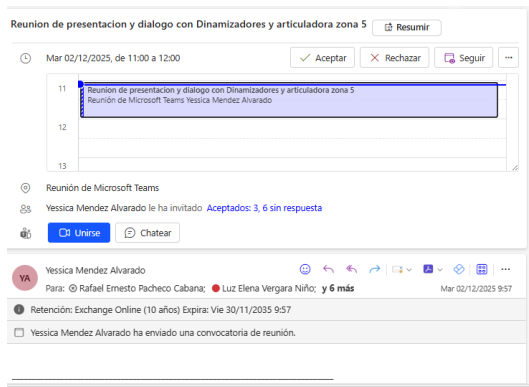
Reunion de presentacion y dialogo con Dinamizadores y articuladora zona 5

Resumir

Mar 02/12/2025, de 11:00 a 12:00

Aceptar

Rechazar

Seguir

...

11

Reunion de presentacion y dialogo con Dinamizadores y articuladora zona 5
Reunión de Microsoft Teams Yessica Mendez Alvarado

12

13

Reunión de Microsoft Teams

Yessica Mendez Alvarado le ha invitado Aceptados: 3, 6 sin respuesta

Unirse

Chatear

YA

Yessica Mendez Alvarado

Para: Rafael Ernesto Pacheco Cabana; Luz Elena Vergara Niño; y 6 más

Mar 02/12/2025 9:57

Retención: Exchange Online (10 años) Expira: Vie 30/11/2035 9:57

Yessica Mendez Alvarado ha enviado una convocatoria de reunión.